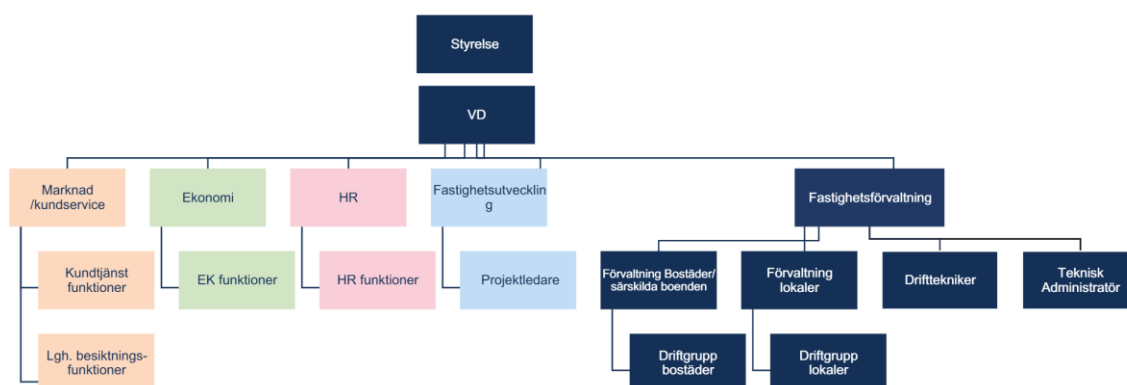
Styrelse

VD

Marknad /kundservice

Ekonomi

HR

Fastighetsutveckling

Fastighetsförvaltning

Kundtjänst funktioner

EK funktioner

HR funktioner

Projektledare

Förvaltning Bostäder/ särskilda boenden

Förvaltning lokaler

Drifttekniker

Teknisk Administratör

Lgh. besiktningsfunktioner

Driftgrupp bostäder

Driftgrupp lokaler